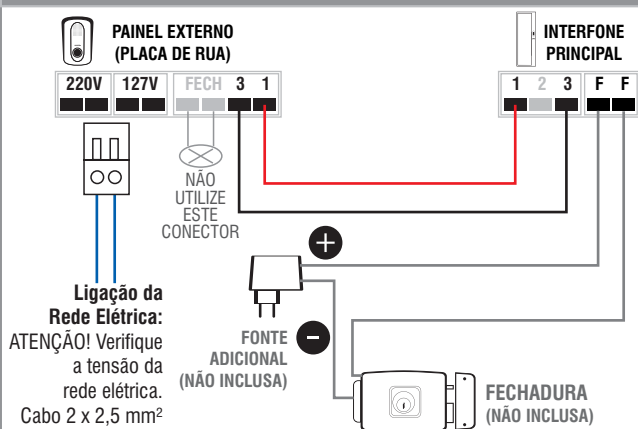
PAINEL EXTERNO
(PLACA DE RUA)

220V 127V FECH 3 1

NÃO UTILIZE ESTE CONECTOR

INTERFONE PRINCIPAL

1 2 3 F F

Ligação da Rede Elétrica:
ATENÇÃO! Verifique a tensão da rede elétrica. Cabo 2 x 2,5 mm²

FONTE ADICIONAL
(NÃO INCLUSA)

FECHADURA
(NÃO INCLUSA)